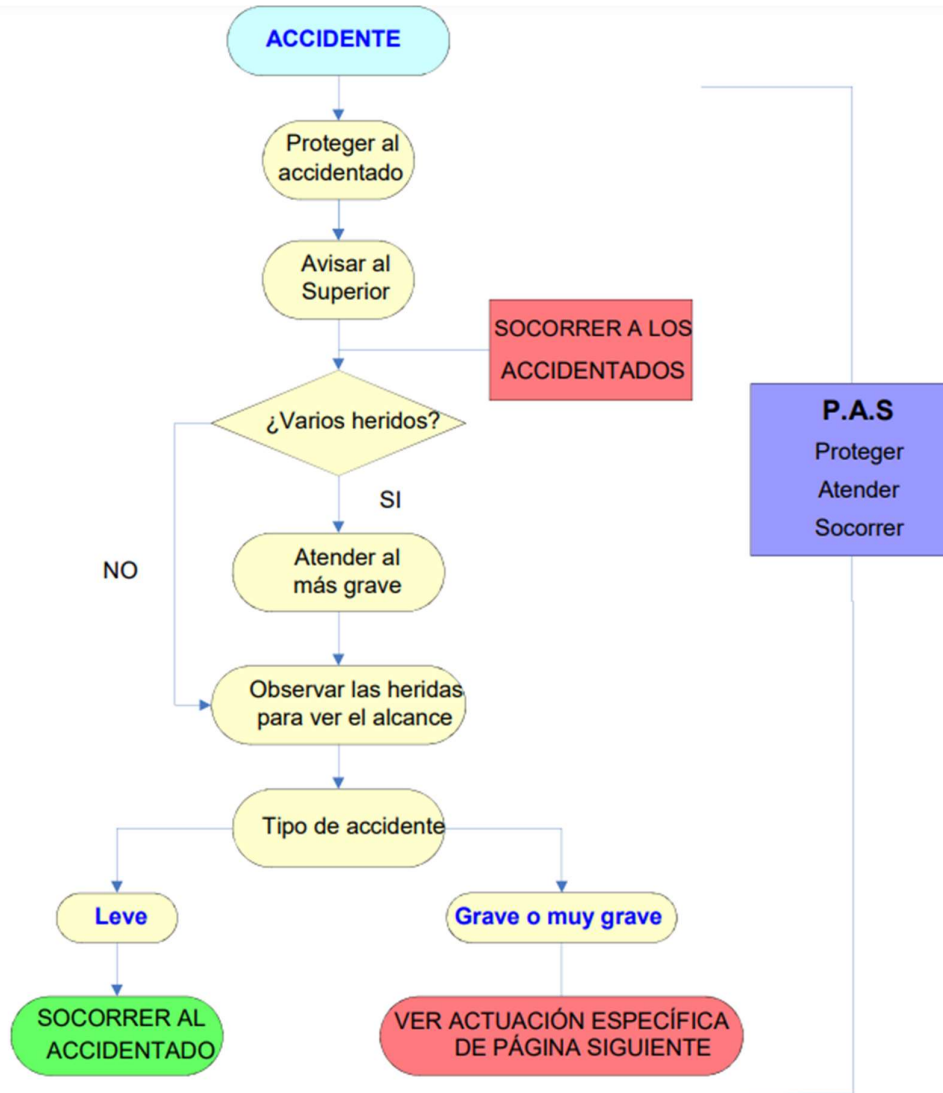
ACCIDENTE

Proteger al accidentado

Avisar al Superior

SOCORRER A LOS ACCIDENTADOS

¿Varios heridos?

SI

NO

Atender al más grave

Observar las heridas para ver el alcance

Tipo de accidente

Leve

Grave o muy grave

SOCORRER AL ACCIDENTADO

VER ACTUACIÓN ESPECÍFICA DE PÁGINA SIGUIENTE

P.A.S
Proteger
Atender
Socorrer